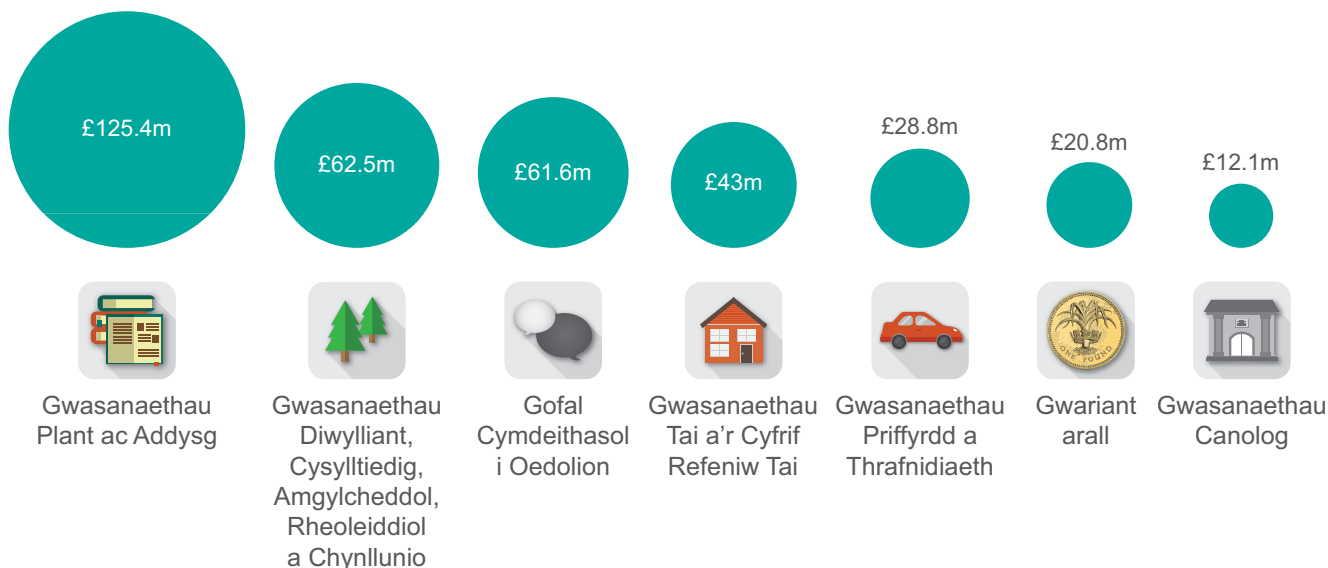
£125.4m

Gwasanaethau Plant ac Addysg

£62.5m

Gwasanaethau Diwylliant, Cysylltiedig, Amgylcheddol, Rheoleiddiol a Chynllunio

£61.6m

Gofal Cymdeithasol i Oedolion

£43m

Gwasanaethau Tai a'r Cyfrif Refeniw Tai

£28.8m

Gwasanaethau Priffyrdd a Thrafnidiaeth

£20.8m

ONE POUND

Gwariant arall

£12.1m

Gwasanaethau Canolog